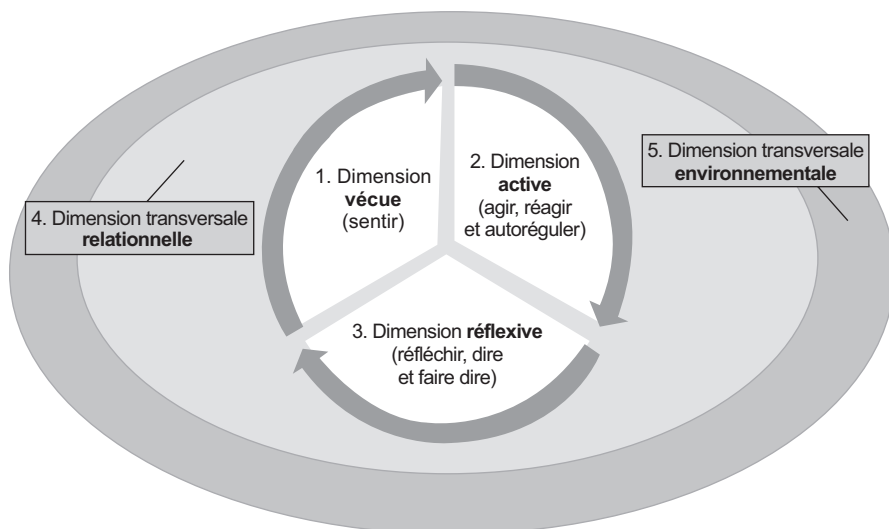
1. Dimension **vécue** (sentir)

2. Dimension **active** (agir, réagir et autoréguler)

3. Dimension **réflexive** (réfléchir, dire et faire dire)

4. Dimension transversale **relationnelle**

5. Dimension transversale **environnementale**